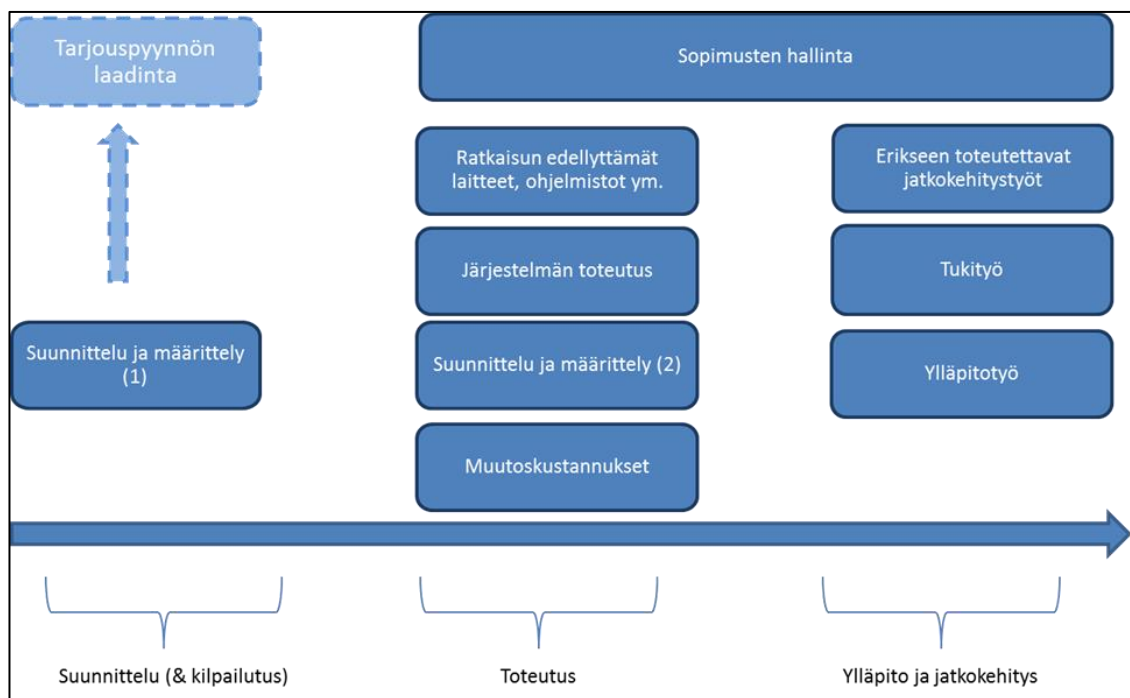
Tarjouspyynnön laadinta

Sopimusten hallinta

Ratkaisun edellyttämät laitteet, ohjelmistot ym.

Erikseen toteutettavat jatkokehitystyöt

Järjestelmän toteutus

Tukityö

Suunnittelu ja määrittely (1)

Suunnittelu ja määrittely (2)

Ylläpitotyö

Muutoskustannukset

Suunnittelu (& kilpailutus)

Toteutus

Ylläpito ja jatkokehitys